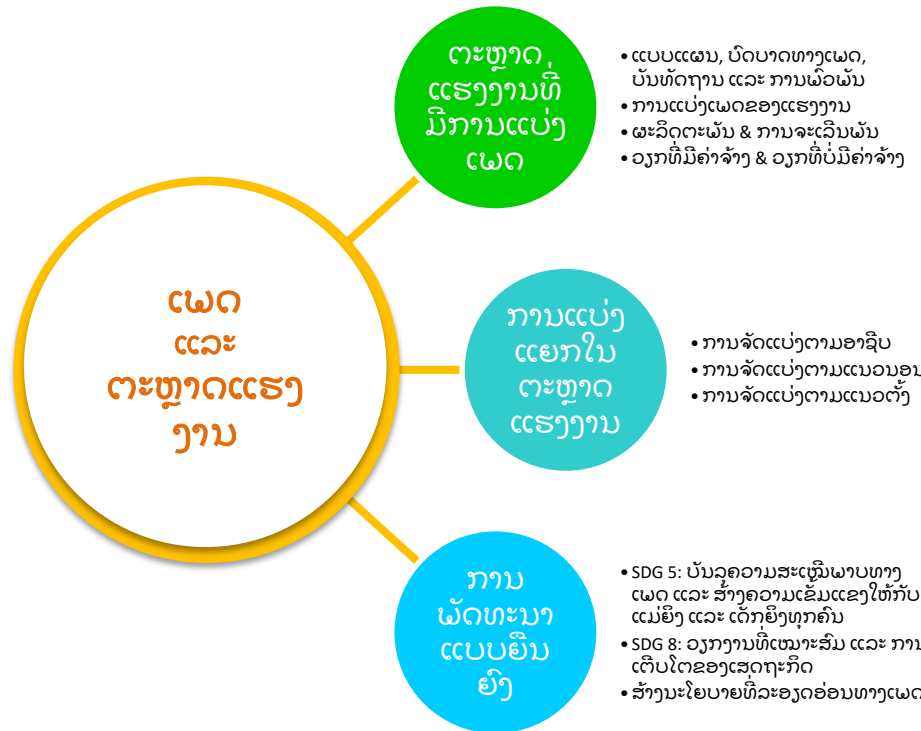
ເພດ ແລະ ຕະຫຼາດແຮງງານ

ຕະຫຼາດແຮງງານທີ່ມີການແບ່ງເພດ

• ແບບແຜນ, ບົດບາດທາງເພດ, ບັນທັດຖານ ແລະ ການພົວພັນ
• ການແບ່ງເພດຂອງແຮງງານ
• ຜະລິດຕະພັນ & ການຈະເລີນພັນ
• ວຽກທີ່ມີຄ່າຈ້າງ & ວຽກທີ່ບໍ່ມີຄ່າຈ້າງ

ການແບ່ງແຍກໃນຕະຫຼາດແຮງງານ

• ການຈັດແບ່ງຕາມອາຊີບ
• ການຈັດແບ່ງຕາມແນວນອນ
• ການຈັດແບ່ງຕາມແນວຕັ້ງ

ການພັດທະນາແບບຍືນຍົງ

• SDG 5: ບັນລຸຄວາມສະເໝີພາບທາງເພດ ແລະ ສ້າງຄວາມເຂັ້ມແຂງໃຫ້ກັບແມ່ຍິງ ແລະ ເດັກຍິງທຸກຄົນ
• SDG 8: ວຽກງານທີ່ເໝາະສົມ ແລະ ການເຕີບໂຕຂອງເສດຖະກິດ
• ສ້າງນະໂຍບາຍທີ່ລະອຽດອ່ອນທາງເພດ